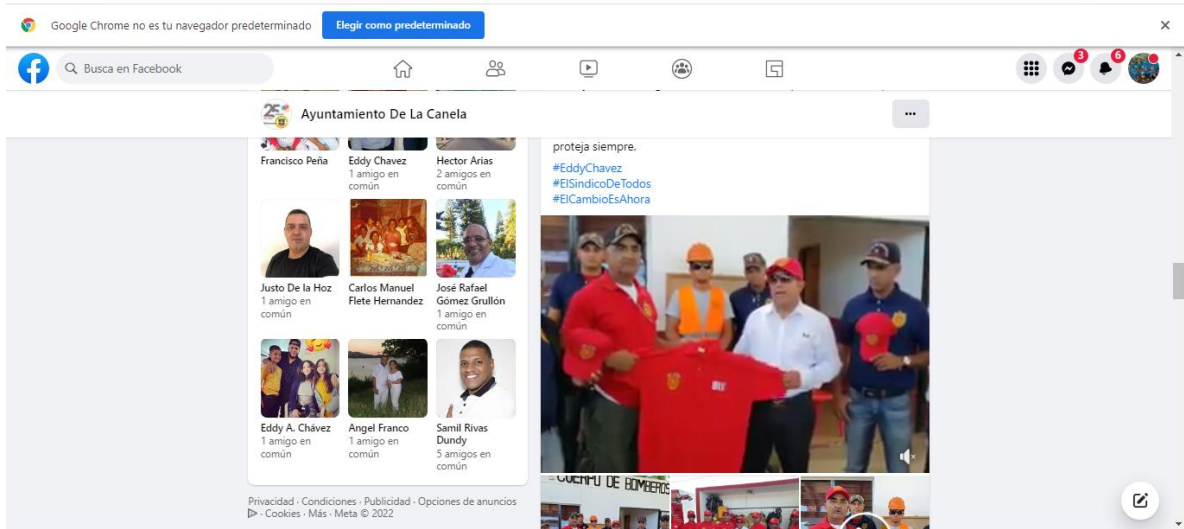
Google Chrome no es tu navegador predeterminado
Elegir como predeterminado
×

Busca en Facebook

3
6

Ayuntamiento De La Canela
...

Francisco Peña
Eddy Chavez
1 amigo en común
Hector Arias
2 amigos en común

Justo De la Hoz
1 amigo en común
Carlos Manuel Flete Hernandez
José Rafael Gómez Grullón
1 amigo en común

Eddy A. Chávez
1 amigo en común
Angel Franco
1 amigo en común
Samil Rivas Dundy
5 amigos en común

Privacidad · Condiciones · Publicidad · Opciones de anuncios ▷ · Cookies · Más · Meta © 2022

proteja siempre.
#EddyChavez
#ElSindicoDeTodos
#ElCambioEsAhora

CUERPO DE BOMBEROS